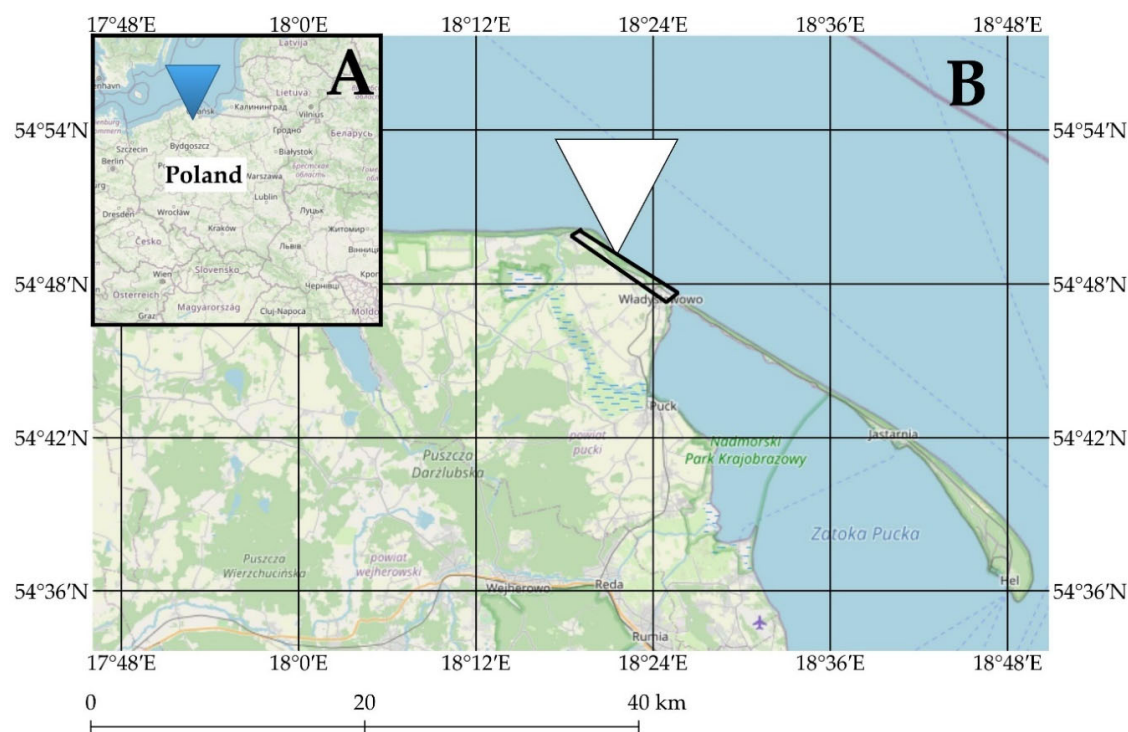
17°48′E 18°0′E 18°12′E 18°24′E 18°36′E 18°48′E

A

Latvija
Lietuva
Калининград
Vilnius
Гродно
Беларусь
Szczecin
Bydgoszcz
Białystok
Berlin
Poland
Warszawa
Брестская область
Lublin
Dresden
Wrocław
Луцьк
Česko
Kraków
Житомир
Львів
Вінниця
Wien
Slovensko
Кроп
Österreich
Чернівці
Graz
Magyarország
Cluj-Napoca
Moldo

B

54°54′N 54°54′N
54°48′N 54°48′N
54°42′N 54°42′N
54°36′N 54°36′N

Władysławowo
Puck
powiat pucki
Nadmorski Park Krajobrazowy
Jastarnia
Puszcza Darżlubska
Zatoka Pucka
Puszcza Wierzchucińska
powiat wejherowski
Wejherowo
Reda
Rumia
Hel

17°48′E 18°0′E 18°12′E 18°24′E 18°36′E 18°48′E

0 20 40 km